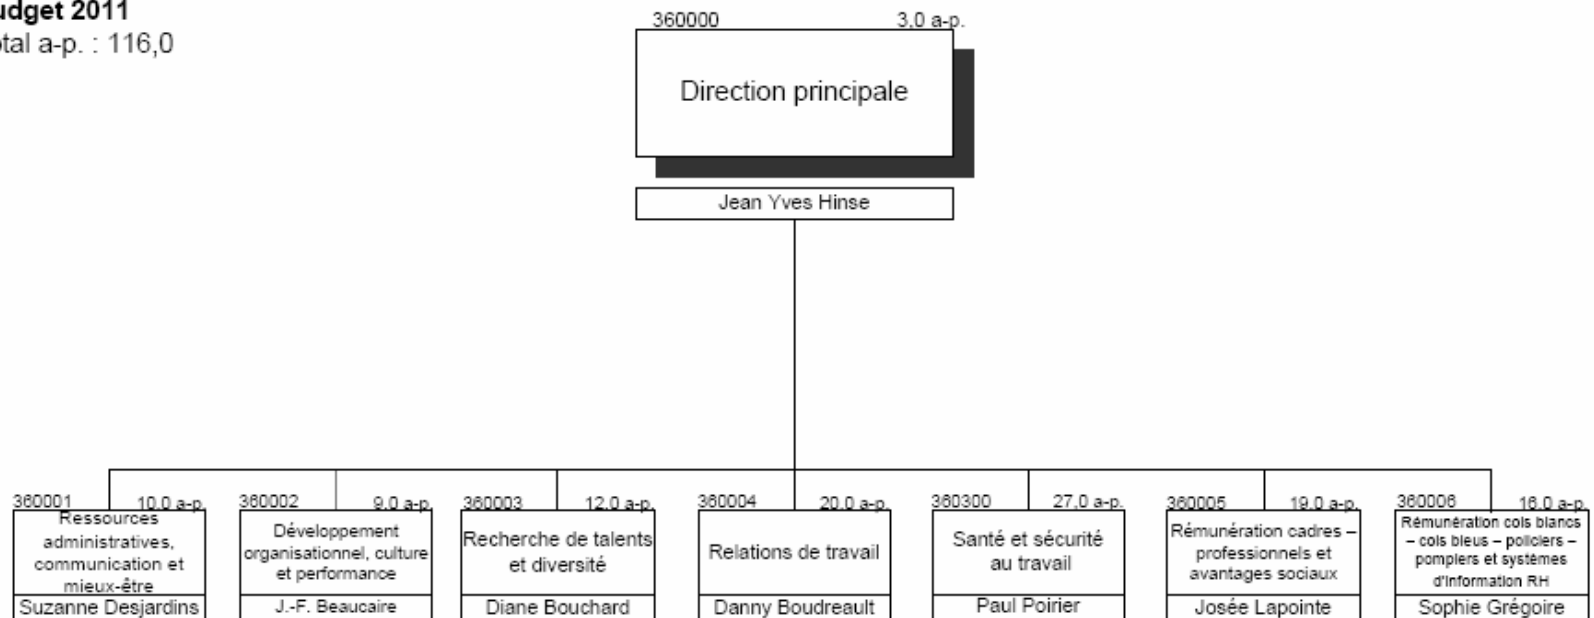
udget 2011
otal a-p. : 116,0

360000 3,0 a-p.
Direction principale
Jean Yves Hinse

360001 10,0 a-p.
Ressources administratives, communication et mieux-être
Suzanne Desjardins

360002 9,0 a-p.
Développement organisationnel, culture et performance
J.-F. Beaucaire

360003 12,0 a-p.
Recherche de talents et diversité
Diane Bouchard

360004 20,0 a-p.
Relations de travail
Danny Boudreault

360300 27,0 a-p.
Santé et sécurité au travail
Paul Poirier

360005 19,0 a-p.
Rémunération cadres – professionnels et avantages sociaux
Josée Lapointe

360006 16,0 a-p.
Rémunération cols blancs – cols bleus – policiers – pompiers et systèmes d'information RH
Sophie Grégoire